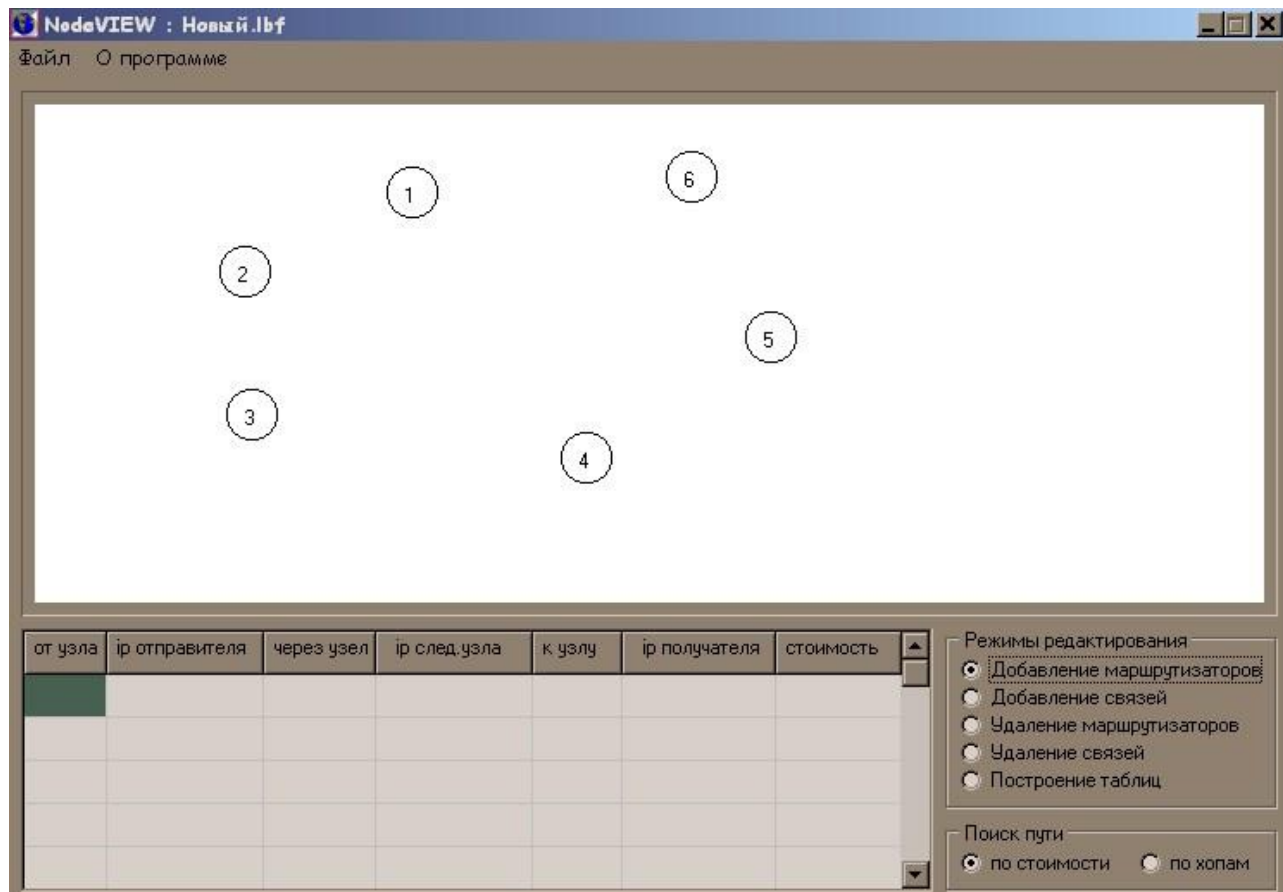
NodeVIEW : Новый.lbf

Файл О программе

1
6
2
5
3
4

| от узла | ip отправителя | через узел | ip след.узла | к узлу | ip получателя | стоимость |
|---|---|---|---|---|---|---|
| | | | | | | |
| | | | | | | |
| | | | | | | |
| | | | | | | |
| | | | | | | |

Режимы редактирования
Добавление маршрутизаторов
Добавление связей
Удаление маршрутизаторов
Удаление связей
Построение таблиц

Поиск пути
по стоимости
по хопам